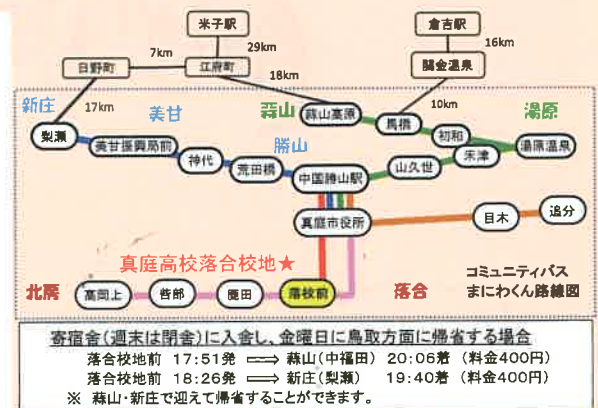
米子駅

倉吉駅

7km

29km

16km

日野町

江府町

関金温泉

18km

新庄

17km

美甘

蒜山

10km

湯原

梨瀬

蒜山高原

馬橋

初和

美甘振興局前

勝山

禾津

湯原温泉

神代

荒田橋

山久世

中国勝山駅

目木

追分

真庭市役所

真庭高校落合校地★

コミュニティバス まにわくんの路線図

北房

高岡上

呰部

鹿田

落校前

落合

寄宿舎（週末は閉舎）に入舎し、金曜日に鳥取方面に帰省する場合

落合校地前　17:51発 ⟹ 蒜山（中福田）　20:06着（料金400円）

落合校地前　18:26発 ⟹ 新庄（梨瀬）　19:40着（料金400円）

※ 蒜山・新庄で迎えて帰省することができます。